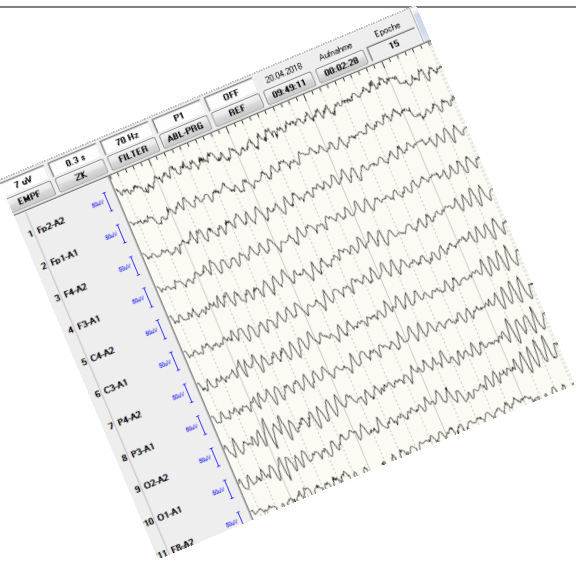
7 uV
EMPF
0.3 s
ZK
70 Hz
FILTER
P1
ABL-PRG
OFF
REF
20.04.2018
09:49:11
Aufnahme
00:02:20
Epoche
15

1 Fp2-A2
2 Fp1-A1
3 F4-A2
4 F3-A1
5 C4-A2
6 C3-A1
7 P4-A2
8 P3-A1
9 O2-A2
10 O1-A1
11 F8-A2

50uV
50uV
50uV
50uV
50uV
50uV
50uV
50uV
50uV
50uV